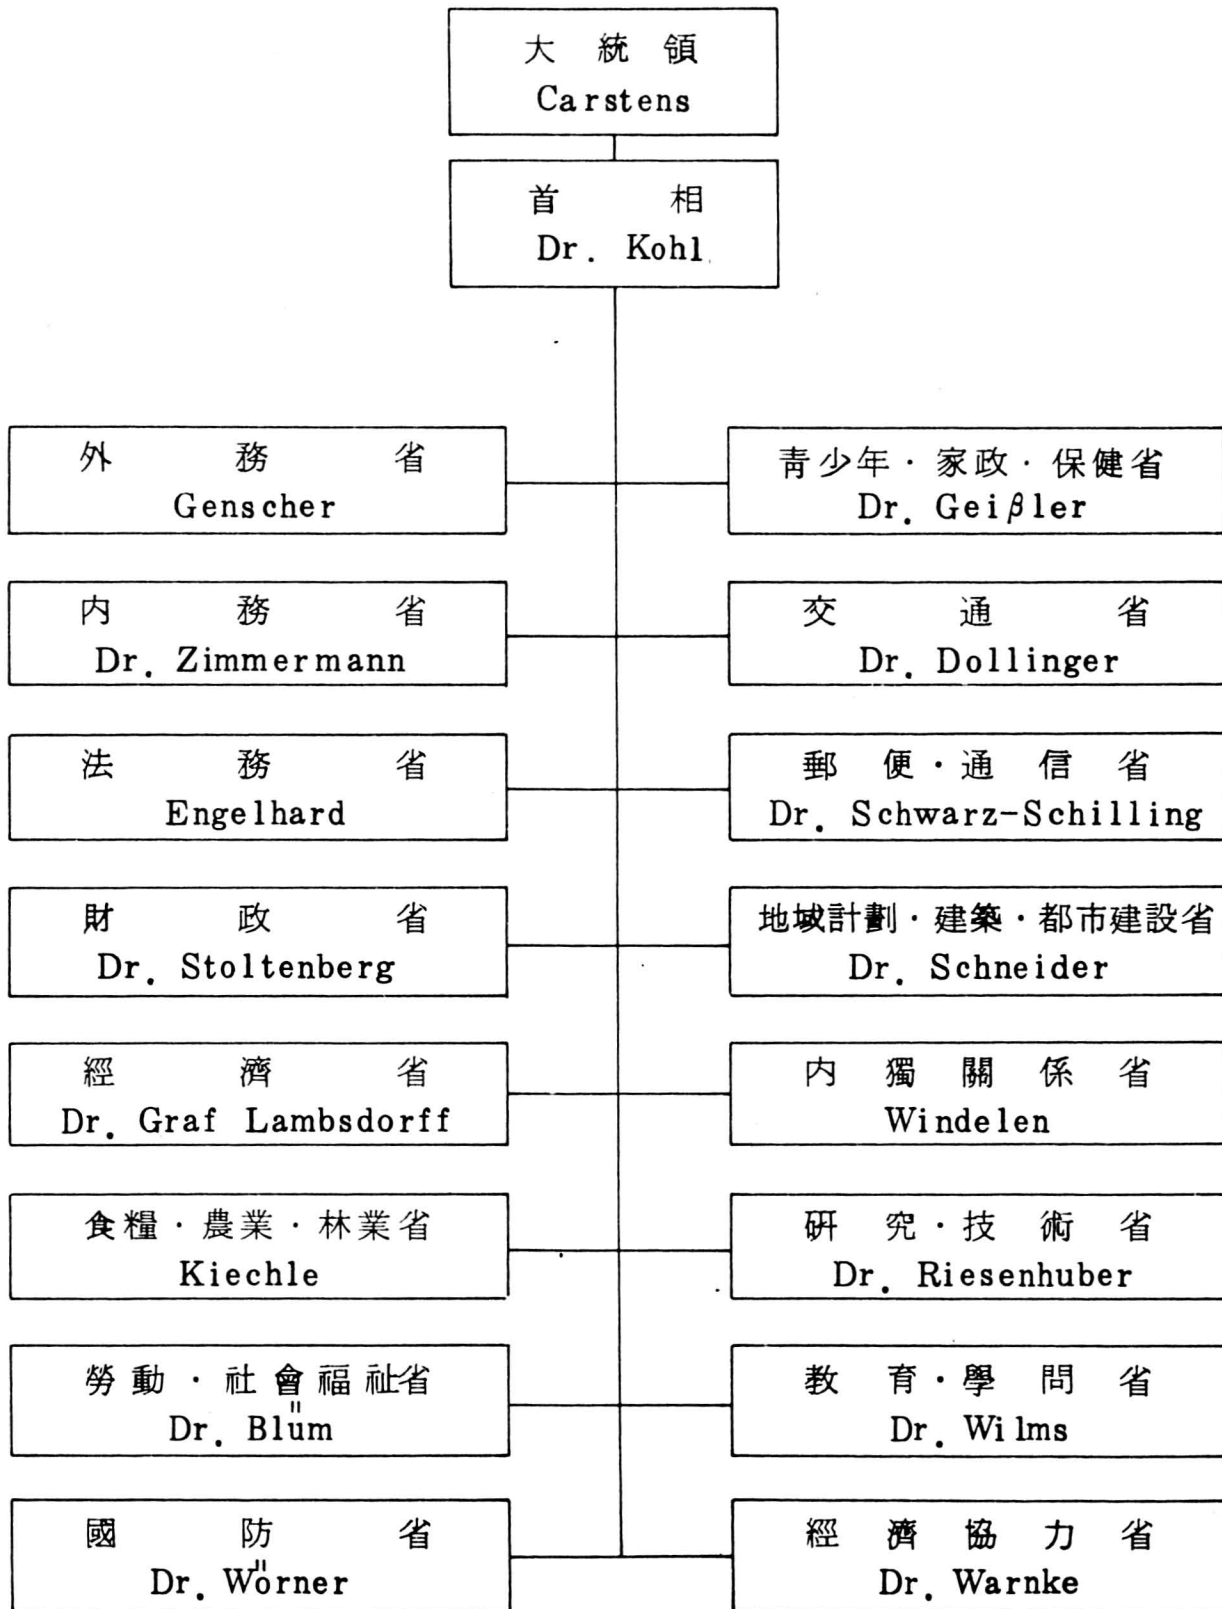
大 統 領
Carstens

首 相
Dr. Kohl

外 務 省
Genscher

青少年・家政・保健省
Dr. Geißler

內 務 省
Dr. Zimmermann

交 通 省
Dr. Dollinger

法 務 省
Engelhard

郵 便・通 信 省
Dr. Schwarz-Schilling

財 政 省
Dr. Stoltenberg

地域計劃・建築・都市建設省
Dr. Schneider

經 濟 省
Dr. Graf Lambsdorff

內 獨 關 係 省
Windelen

食糧・農業・林業省
Kiechle

研 究・技 術 省
Dr. Riesenhuber

勞動・社會福祉省
Dr. Blüm

教 育・學 問 省
Dr. Wilms

國 防 省
Dr. Wörner

經 濟 協 力 省
Dr. Warnke